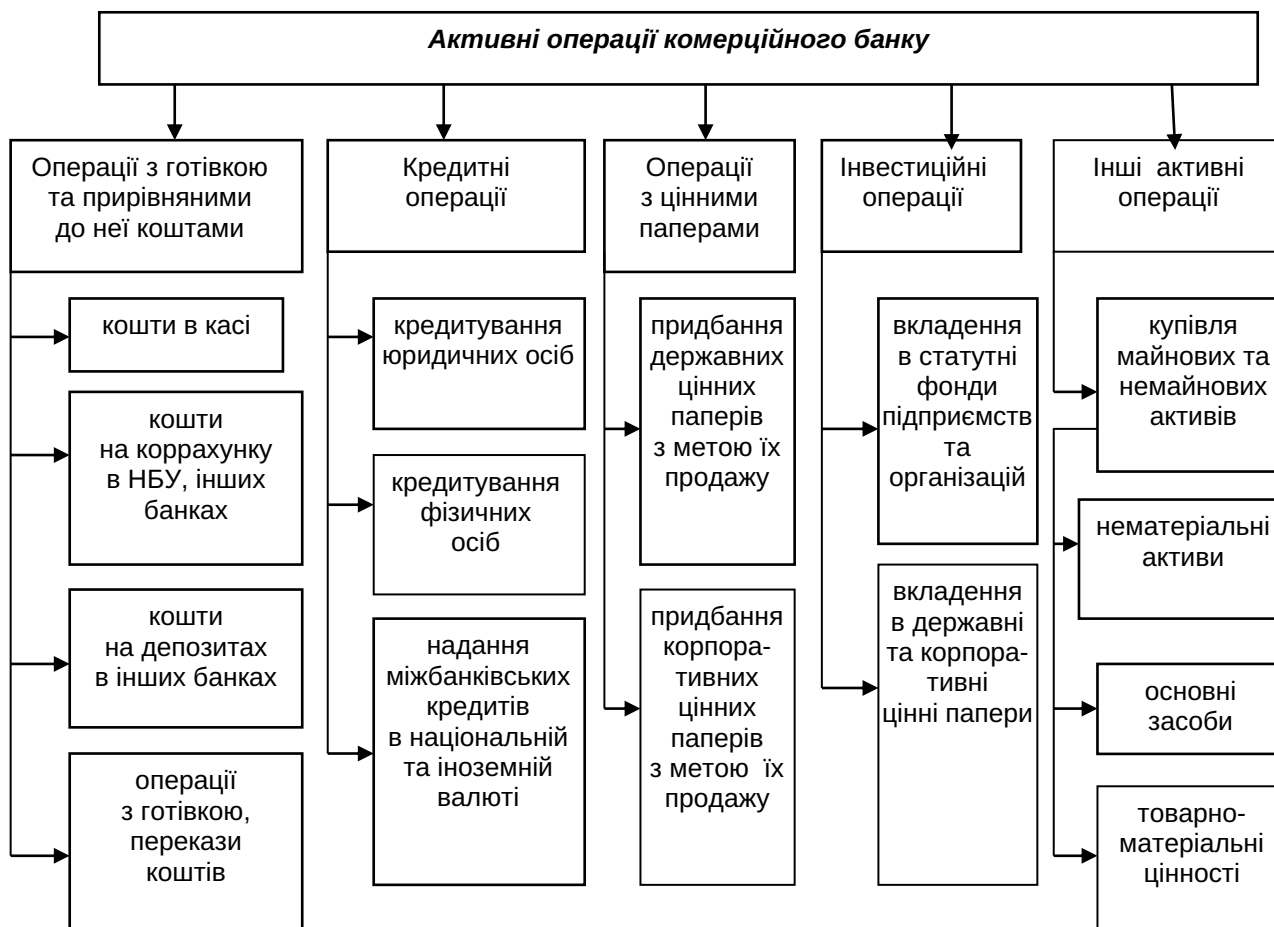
Активні операції комерційного банку

Операції з готівкою та прирівняними до неї коштами

кошти в касі

кошти на коррахунку в НБУ, інших банках

кошти на депозитах в інших банках

операції з готівкою, перекази коштів

Кредитні операції

кредитування юридичних осіб

кредитування фізичних осіб

надання міжбанківських кредитів в національній та іноземній валюті

Операції з цінними паперами

придбання державних цінних паперів з метою їх продажу

придбання корпоративних цінних паперів з метою їх продажу

Інвестиційні операції

вкладення в статутні фонди підприємств та організацій

вкладення в державні та корпоративні цінні папери

Інші активні операції

купівля майнових та немайнових активів

нематеріальні активи

основні засоби

товарно-матеріальні цінності